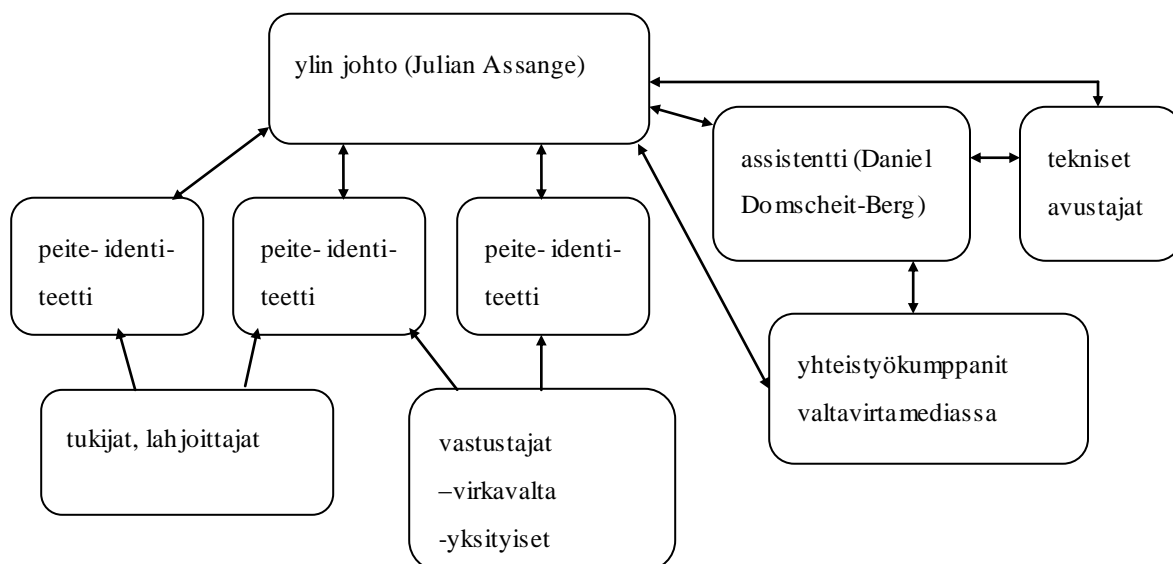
ylin johto (Julian Assange)

assistentti (Daniel Domscheit-Berg)

tekniset avustajat

peite- identiteetti

peite- identiteetti

peite- identiteetti

yhteistyökumppanit valtavirtamediassa

tukijat, lahjoittajat

vastustajat
–virkavalta
-yksityiset